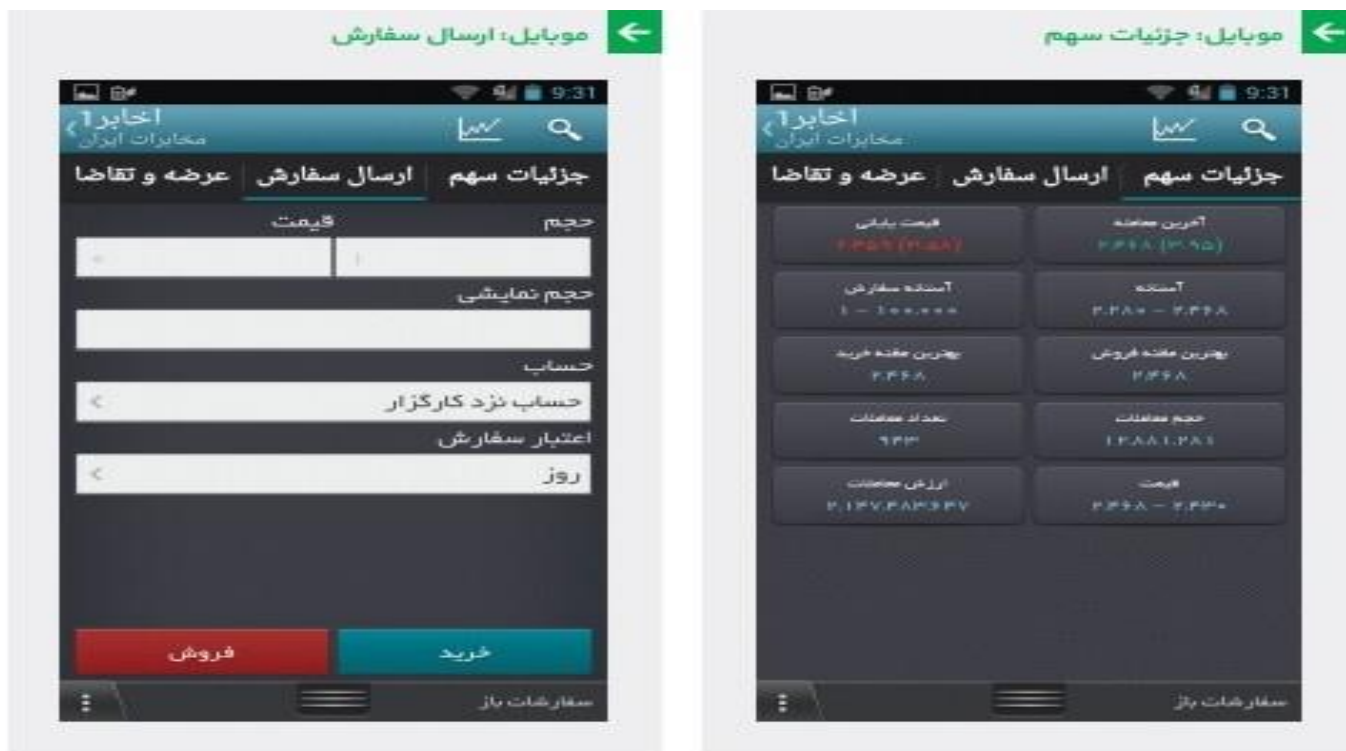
موبایل: جزئیات سهم

9:31
اخابر1
مخابرات ایران

جزئیات سهم | ارسال سفارش | عرضه و تقاضا

| آخرین معامله | قیمت پایانی |
|---|---|
| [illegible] | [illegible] |
| آستانه | آستانه سفارش |
| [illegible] | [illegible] |
| بهترین مظنه فروش | بهترین مظنه خرید |
| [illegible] | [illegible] |
| حجم معاملات | تعداد معاملات |
| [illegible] | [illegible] |
| قیمت | ارزش معاملات |
| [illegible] | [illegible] |

سفارشات باز

موبایل: ارسال سفارش

9:31
اخابر1
مخابرات ایران

جزئیات سهم | ارسال سفارش | عرضه و تقاضا

حجم
قیمت
حجم نمایشی
حساب
حساب نزد کارگزار
اعتبار سفارش
روز

خرید
فروش

سفارشات باز